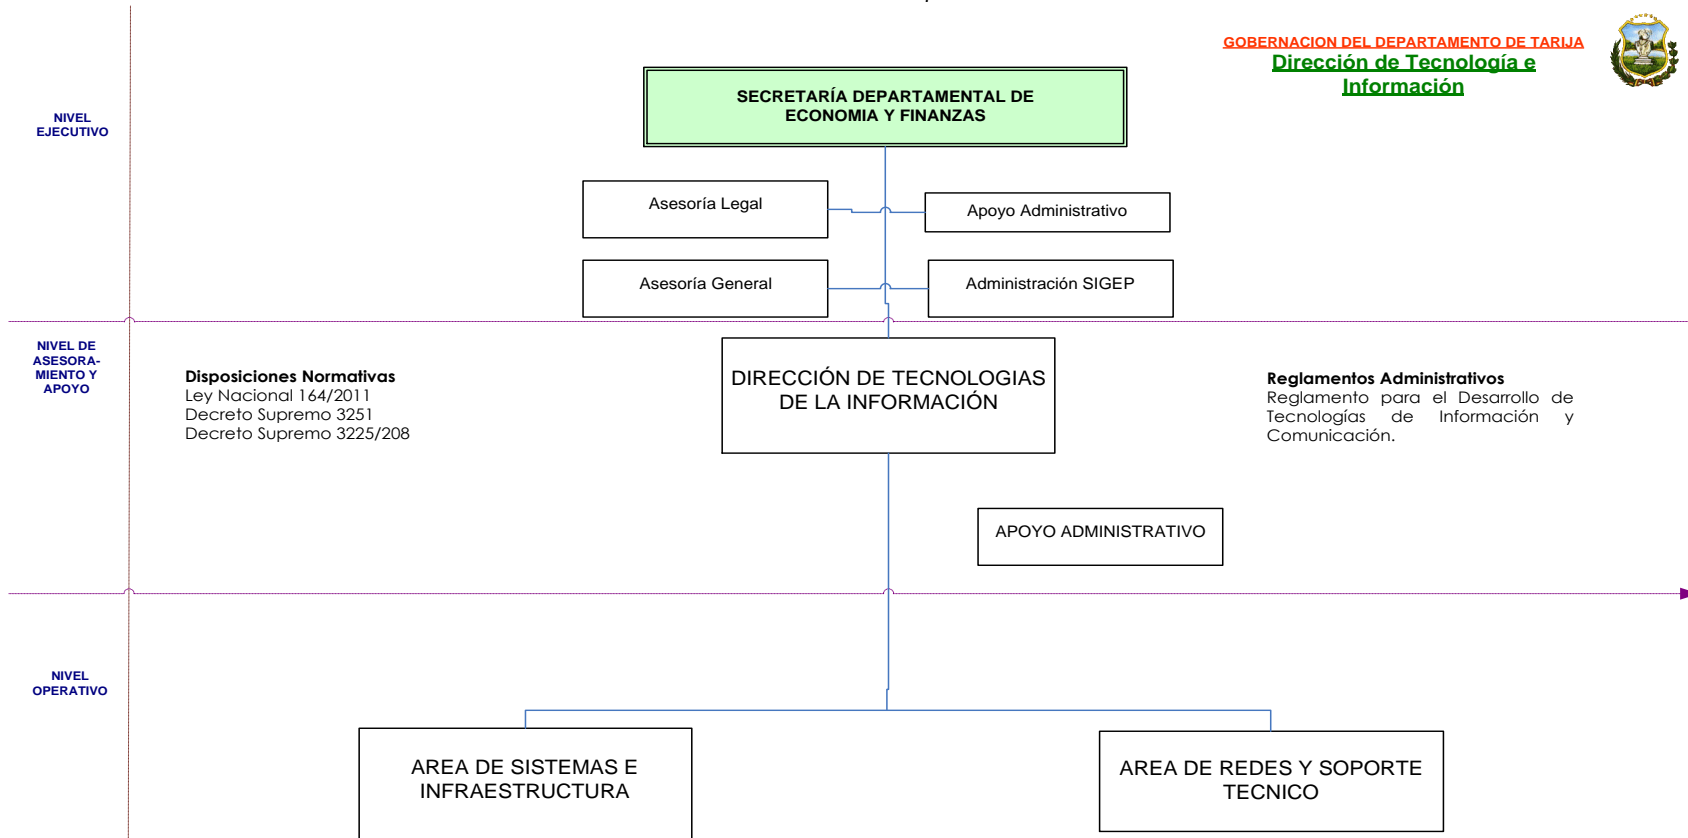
GOBERNACION DEL DEPARTAMENTO DE TARIJA
Dirección de Tecnología e Información

NIVEL EJECUTIVO

SECRETARÍA DEPARTAMENTAL DE ECONOMIA Y FINANZAS

Asesoría Legal

Apoyo Administrativo

Asesoría General

Administración SIGEP

NIVEL DE ASESORAMIENTO Y APOYO

Disposiciones Normativas
Ley Nacional 164/2011
Decreto Supremo 3251
Decreto Supremo 3225/208

DIRECCIÓN DE TECNOLOGIAS DE LA INFORMACIÓN

Reglamentos Administrativos
Reglamento para el Desarrollo de Tecnologías de Información y Comunicación.

APOYO ADMINISTRATIVO

NIVEL OPERATIVO

AREA DE SISTEMAS E INFRAESTRUCTURA

AREA DE REDES Y SOPORTE TECNICO